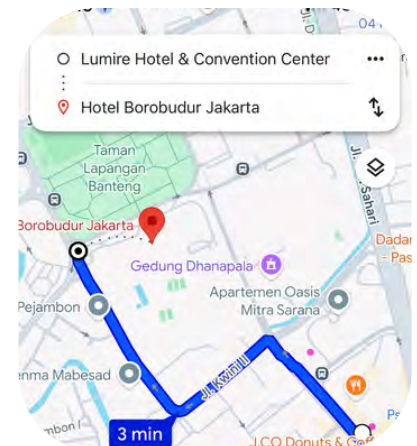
04

Lumire Hotel & Convention Center

Hotel Borobudur Jakarta

Taman Lapangan Banteng

Jl. Sahari

Borobudur Jakarta

Gedung Dhanapala

Dadar - Pas

Pejambon

Apartemen Oasis Mitra Sarana

enma Mabesad

Jl. Kwini II

3 min

J.CO Donuts & Co

P